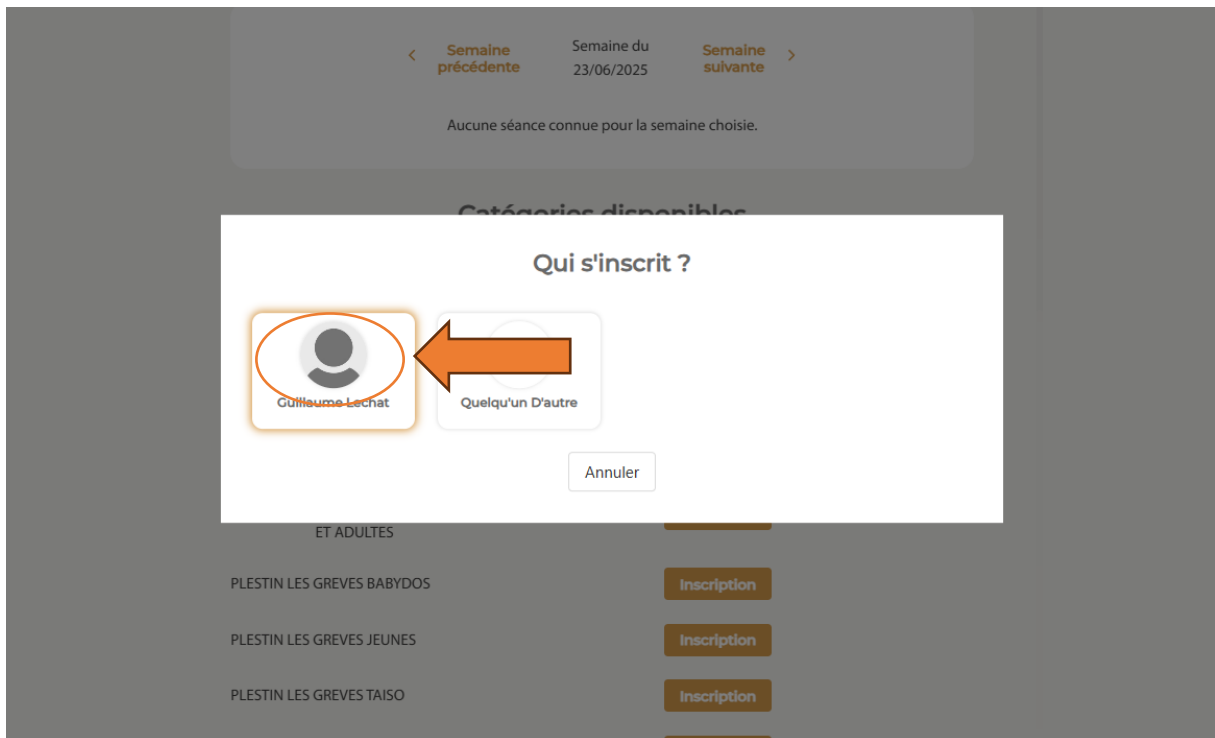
‹ Semaine précédente

Semaine du 23/06/2025

Semaine suivante ›

Aucune séance connue pour la semaine choisie.

Catégories disponibles

Qui s'inscrit ?

Guillaume Lechat

Quelqu'un D'autre

Annuler

ET ADULTES

PLESTIN LES GREVES BABYDOS Inscription

PLESTIN LES GREVES JEUNES Inscription

PLESTIN LES GREVES TAISO Inscription